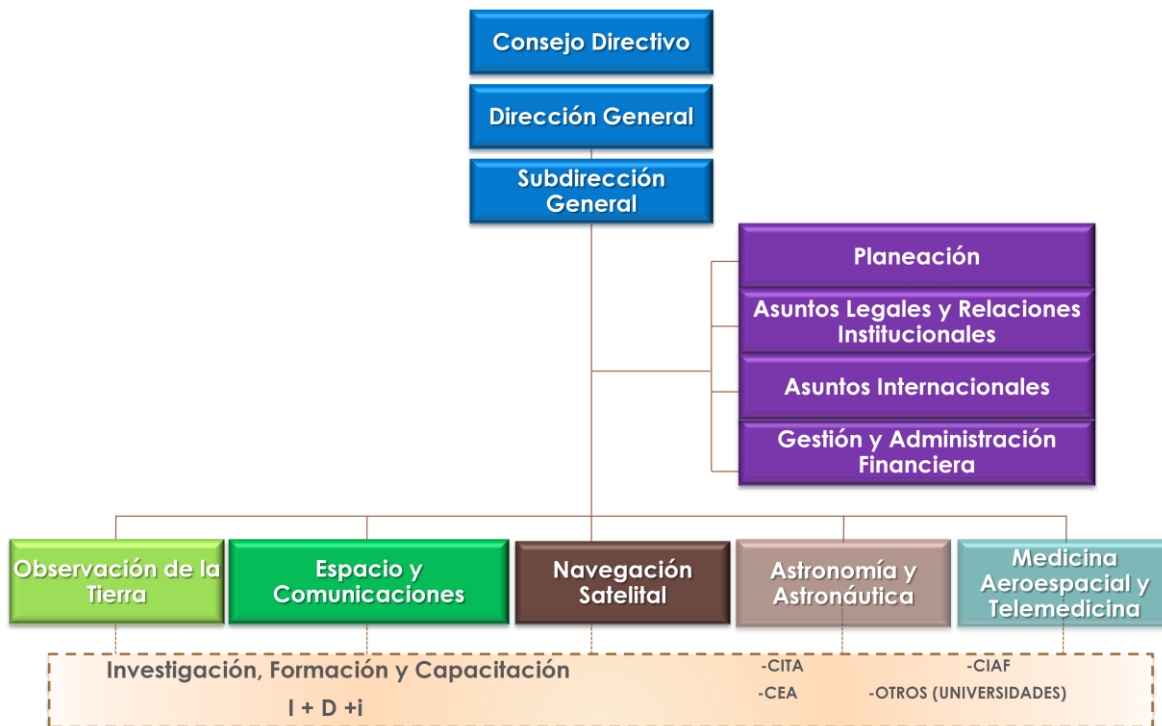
Consejo Directivo

Dirección General

Subdirección General

Planeación

Asuntos Legales y Relaciones Institucionales

Asuntos Internacionales

Gestión y Administración Financiera

Observación de la Tierra

Espacio y Comunicaciones

Navegación Satelital

Astronomía y Astronáutica

Medicina Aeroespacial y Telemedicina

Investigación, Formación y Capacitación

I + D +i

-CITA

-CIAF

-CEA

-OTROS (UNIVERSIDADES)